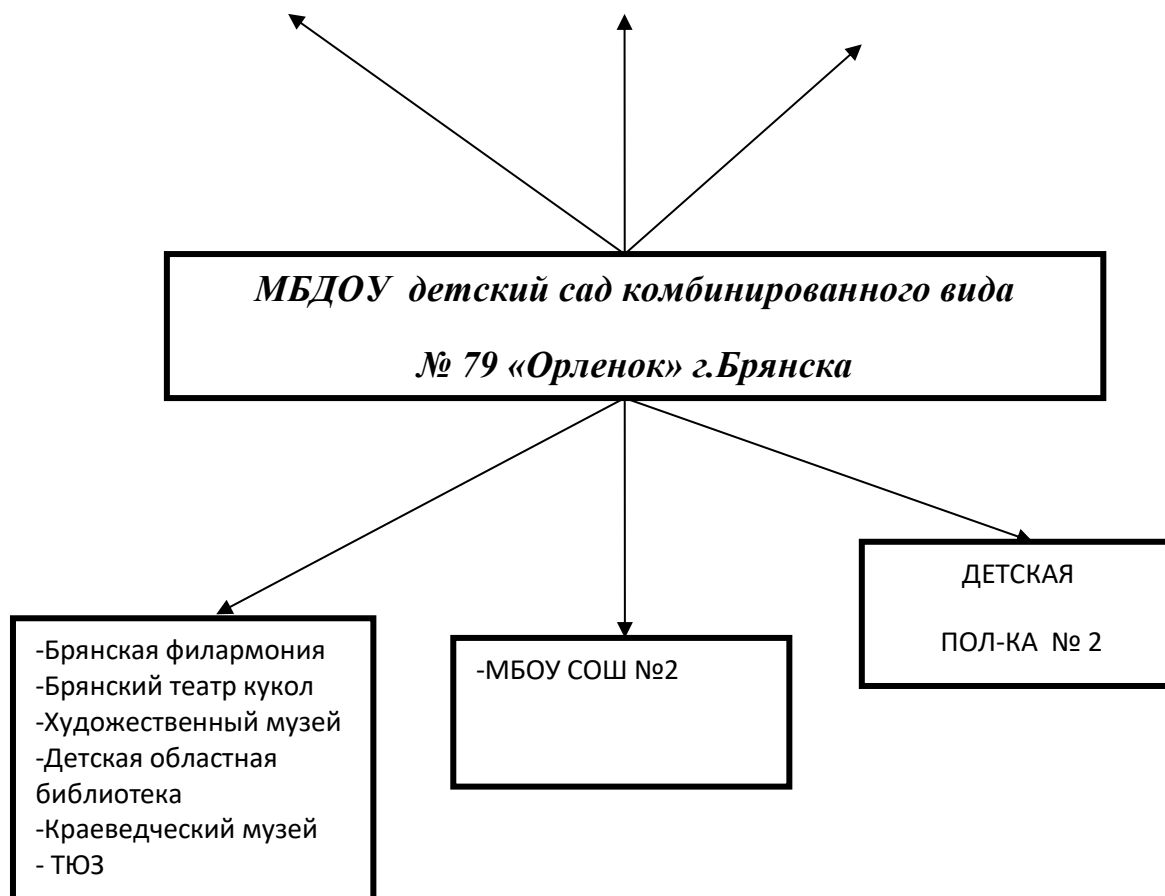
МБДОУ детский сад комбинированного вида

№ 79 «Орленок» г.Брянска

-Брянская филармония
-Брянский театр кукол
-Художественный музей
-Детская областная библиотека
-Краеведческий музей
- ТЮЗ

-МБОУ СОШ №2

ДЕТСКАЯ

ПОЛ-КА № 2